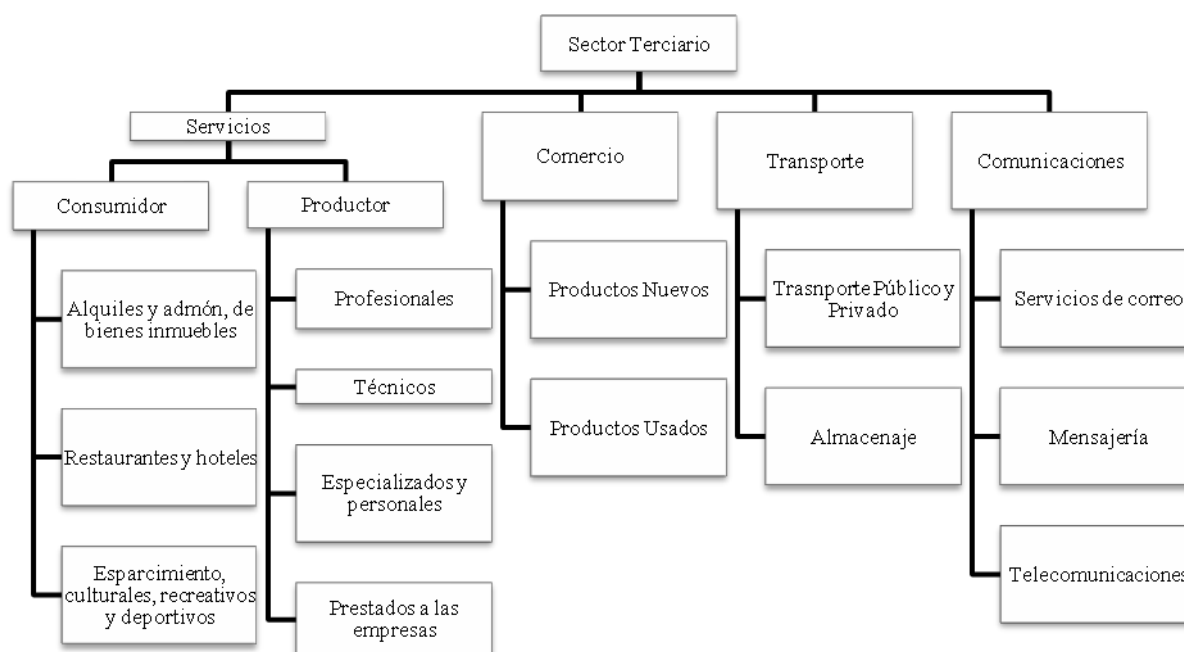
Sector Terciario

Servicios

Consumidor

Alquiles y admón, de bienes inmuebles

Restaurantes y hoteles

Esparcimiento, culturales, recreativos y deportivos

Productor

Profesionales

Técnicos

Especializados y personales

Prestados a las empresas

Comercio

Productos Nuevos

Productos Usados

Transporte

Trasnporte Público y Privado

Almacenaje

Comunicaciones

Servicios de correo

Mensajería

Telecomunicaciones